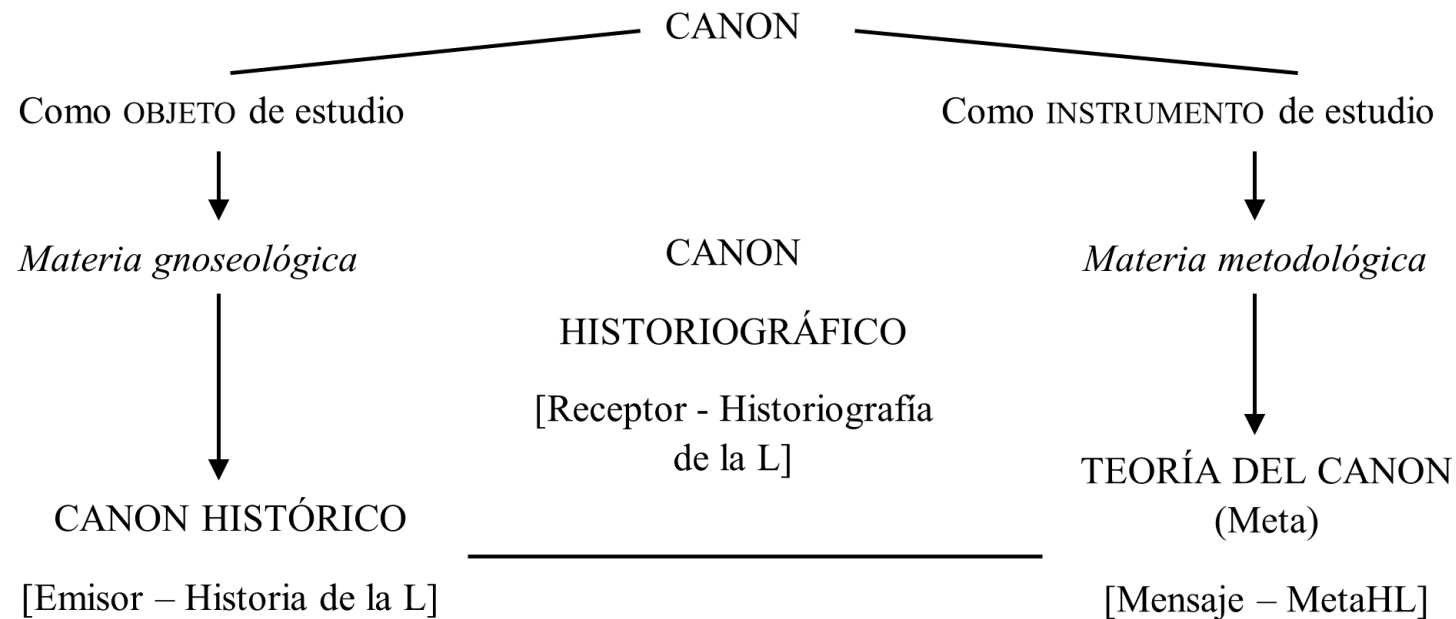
CANON

Como OBJETO de estudio

Materia gnoseológica

CANON HISTÓRICO

[Emisor – Historia de la L]

CANON

HISTORIOGRÁFICO

[Receptor - Historiografía de la L]

Como INSTRUMENTO de estudio

Materia metodológica

TEORÍA DEL CANON (Meta)

[Mensaje – MetaHL]